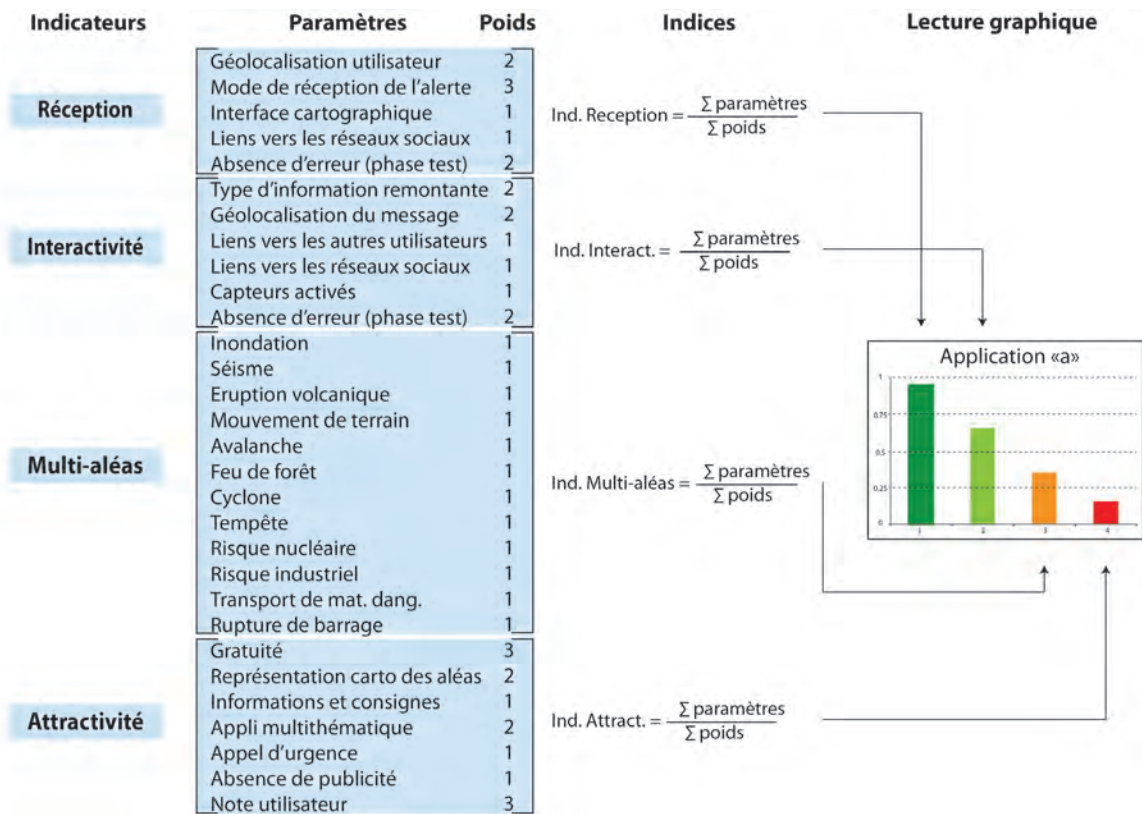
| Indicateurs | Paramètres | Poids |
|---|---|---|
| Réception | Géolocalisation utilisateur | 2 |
| | Mode de réception de l'alerte | 3 |
| | Interface cartographique | 1 |
| | Liens vers les réseaux sociaux | 1 |
| | Absence d'erreur (phase test) | 2 |
| Interactivité | Type d'information remontante | 2 |
| | Géolocalisation du message | 2 |
| | Liens vers les autres utilisateurs | 1 |
| | Liens vers les réseaux sociaux | 1 |
| | Capteurs activés | 1 |
| | Absence d'erreur (phase test) | 2 |
| Multi-aléas | Inondation | 1 |
| | Séisme | 1 |
| | Eruption volcanique | 1 |
| | Mouvement de terrain | 1 |
| | Avalanche | 1 |
| | Feu de forêt | 1 |
| | Cyclone | 1 |
| | Tempête | 1 |
| | Risque nucléaire | 1 |
| | Risque industriel | 1 |
| | Transport de mat. dang. | 1 |
| | Rupture de barrage | 1 |
| Attractivité | Gratuité | 3 |
| | Représentation carto des aléas | 2 |
| | Informations et consignes | 1 |
| | Appli multithématique | 2 |
| | Appel d'urgence | 1 |
| | Absence de publicité | 1 |
| | Note utilisateur | 3 |

Indices

Ind. Reception = $\frac{\Sigma \text{ paramètres}}{\Sigma \text{ poids}}$

Ind. Interact. = $\frac{\Sigma \text{ paramètres}}{\Sigma \text{ poids}}$

Ind. Multi-aléas = $\frac{\Sigma \text{ paramètres}}{\Sigma \text{ poids}}$

Ind. Attract. = $\frac{\Sigma \text{ paramètres}}{\Sigma \text{ poids}}$

Lecture graphique

Application «a»

1
0,75
0,5
0,25
0

1 2 3 4